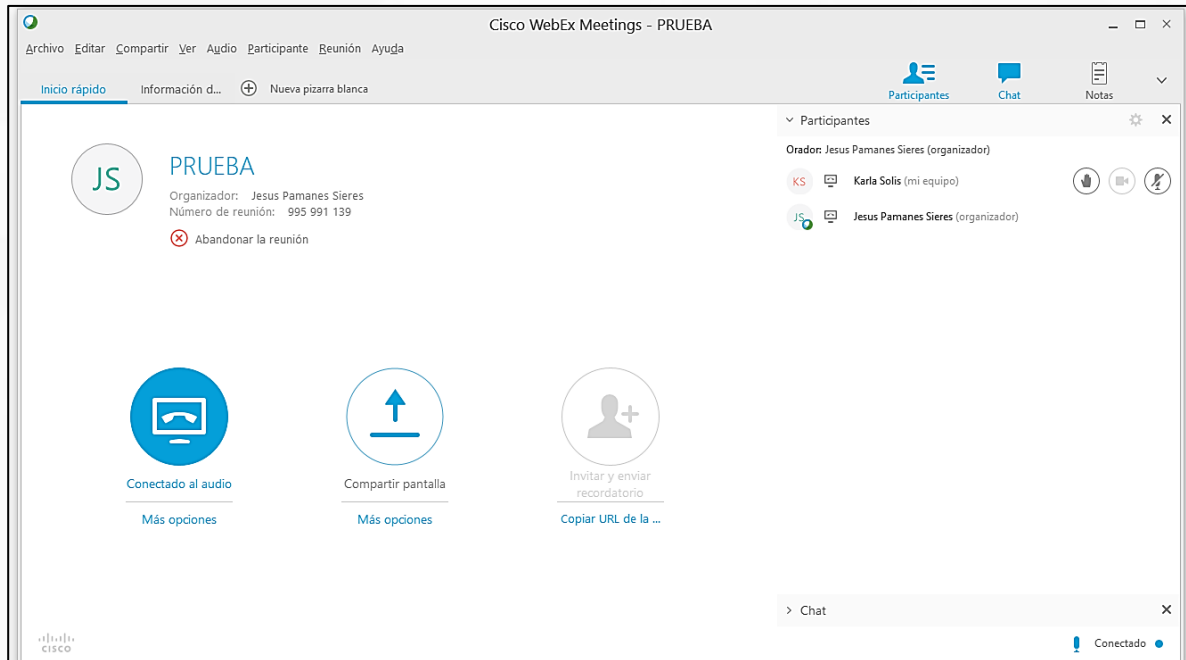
Cisco WebEx Meetings - PRUEBA

Archivo Editar Compartir Ver Audio Participante Reunión Ayuda

Inicio rápido Información d... Nueva pizarra blanca

Participantes Chat Notas

JS

PRUEBA

Organizador: Jesus Pamanes Sieres
Número de reunión: 995 991 139

Abandonar la reunión

Conectado al audio
Más opciones

Compartir pantalla
Más opciones

Invitar y enviar recordatorio
Copiar URL de la ...

Participantes

Orador: Jesus Pamanes Sieres (organizador)

KS Karla Solis (mi equipo)

JS Jesus Pamanes Sieres (organizador)

Chat

Conectado

cisco